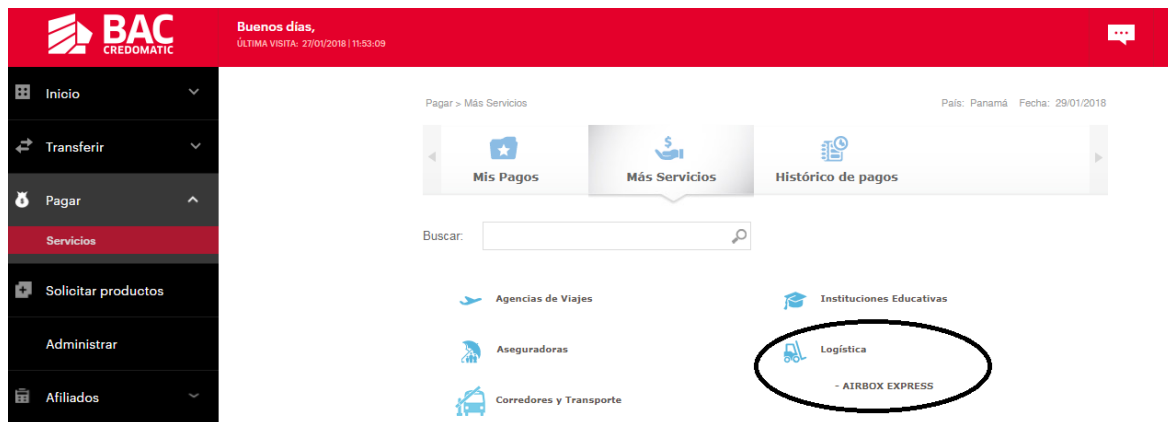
BAC CREDOMATIC

Buenos días,
ÚLTIMA VISITA: 27/01/2018 | 11:53:09

Inicio
Transferir
Pagar
Servicios
Solicitar productos
Administrar
Afiliados

Pagar > Más Servicios

País: Panamá Fecha: 29/01/2018

Mis Pagos
Más Servicios
Histórico de pagos

Buscar:

Agencias de Viajes
Instituciones Educativas
Aseguradoras
Logística
- AIRBOX EXPRESS
Corredores y Transporte